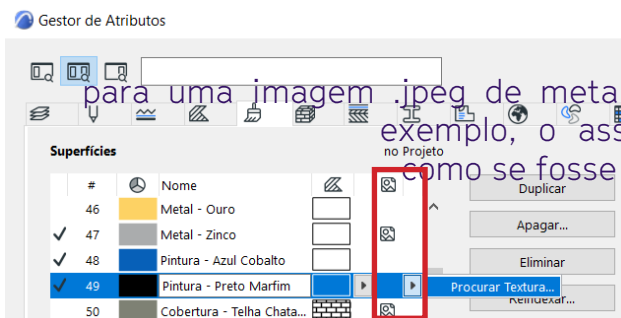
Gestor de Atributos

para uma imagem .jpeg de meta
exemplo, o ass
como se fosse

Superfícies

no Projeto

| # | | Nome | | |
|---|---|---|---|---|
| 46 | | Metal - Ouro | | |
| ✓ 47 | | Metal - Zinco | | |
| ✓ 48 | | Pintura - Azul Cobalto | | |
| ✓ 49 | | Pintura - Preto Marfim | | |
| 50 | | Cobertura - Telha Chata... | | |

Duplicar
Apagar...
Eliminar
Reindexar...
Procurar Textura...